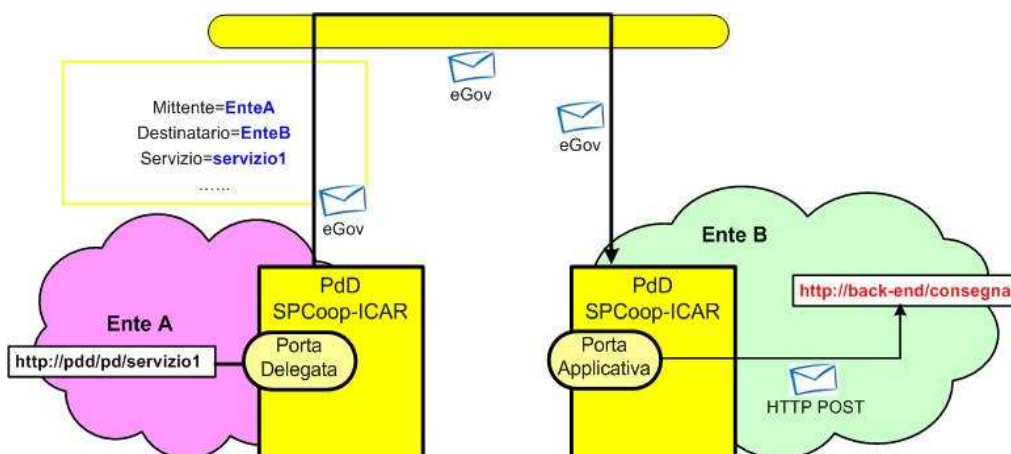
Mittente=EnteA
Destinatario=EnteB
Servizio=servizio1
......

eGov

eGov

eGov

Ente A

PdD
SPCoop-ICAR

http://pdd/pd/servizio1

Porta
Delegata

Ente B

PdD
SPCoop-ICAR

Porta
Applicativa

http://back-end/consegna

HTTP POST